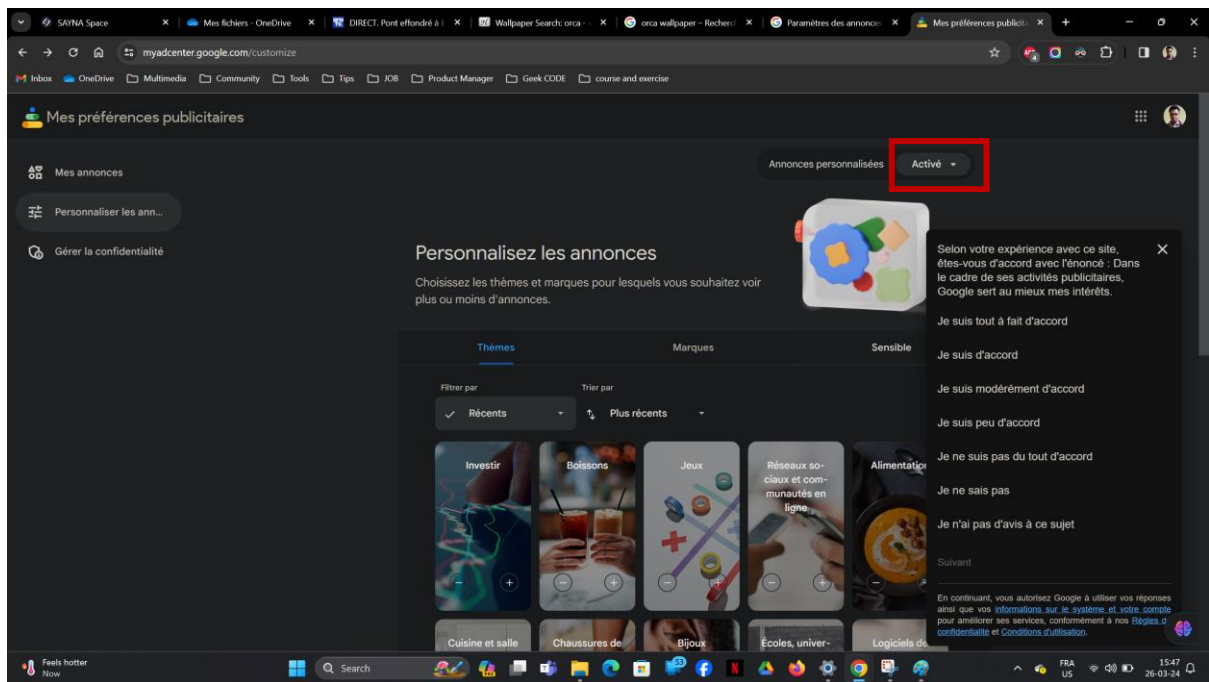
SAYNA Space | Mes fichiers - OneDrive | DIRECT. Pont effondré à | Wallpaper Search: orca | orca wallpaper - Recherc | Paramètres des annonce | Mes préférences publicit

myadcenter.google.com/customize

Inbox OneDrive Multimedia Community Tools Tips JOB Product Manager Geek CODE course and exercise

Mes préférences publicitaires

Mes annonces
Personnaliser les ann...
Gérer la confidentialité

Annonces personnalisées Activé

Personnalisez les annonces

Choisissez les thèmes et marques pour lesquels vous souhaitez voir plus ou moins d'annonces.

Thèmes Marques Sensible

Filtrer par
Récents
Trier par
Plus récents

Investir
Boissons
Jeux
Réseaux sociaux et communautés en ligne
Alimentation
Cuisine et salle
Chaussures de
Bijoux
Écoles, univer-
Logiciels de

Selon votre expérience avec ce site, êtes-vous d'accord avec l'énoncé : Dans le cadre de ses activités publicitaires, Google sert au mieux mes intérêts.

Je suis tout à fait d'accord
Je suis d'accord
Je suis modérément d'accord
Je suis peu d'accord
Je ne suis pas du tout d'accord
Je ne sais pas
Je n'ai pas d'avis à ce sujet

Suivant

En continuant, vous autorisez Google à utiliser vos réponses ainsi que vos informations sur le système et votre compte pour améliorer ses services, conformément à nos Règles de confidentialité et Conditions d'utilisation.

Feels hotter
Now
Search
FRA
US
15:47
26-03-24